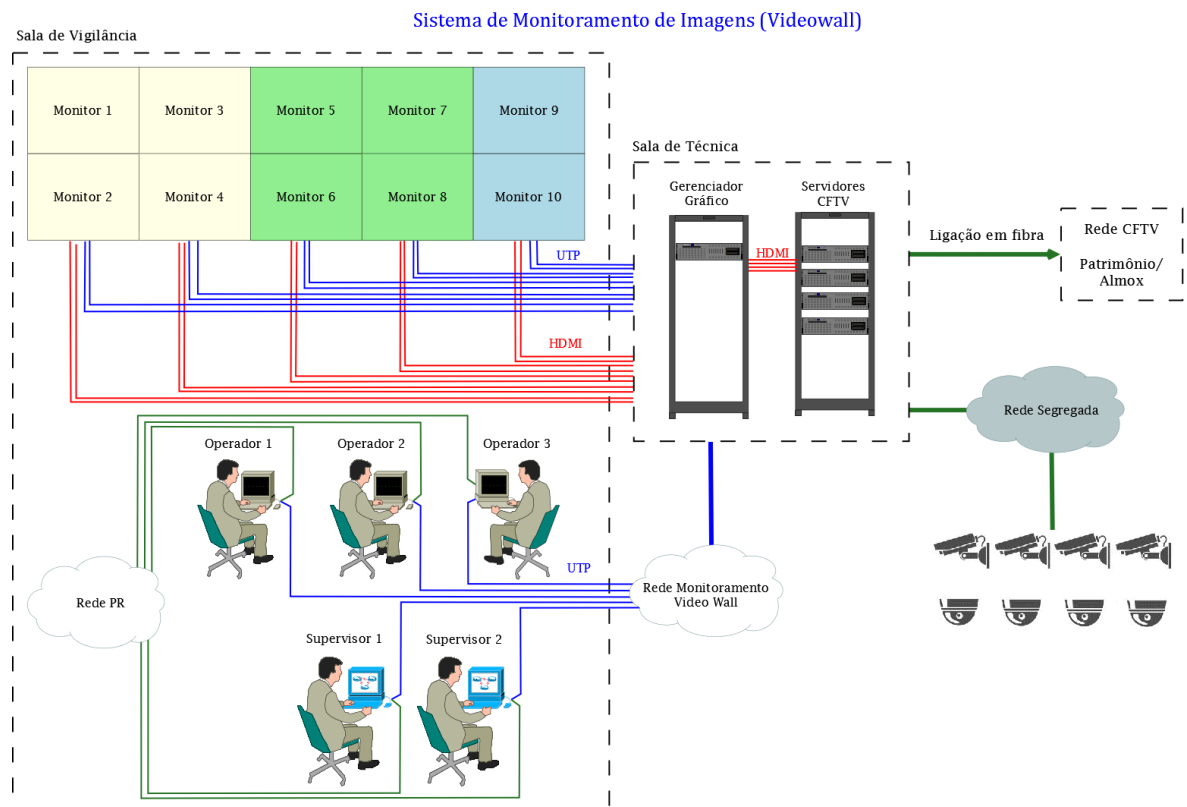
Sistema de Monitoramento de Imagens (Videowall)

Sala de Vigilância

| Monitor 1 | Monitor 3 | Monitor 5 | Monitor 7 | Monitor 9 |
|---|---|---|---|---|
| Monitor 2 | Monitor 4 | Monitor 6 | Monitor 8 | Monitor 10 |

UTP

HDMI

Sala de Técnica

Gerenciador Gráfico

Servidores CFTV

HDMI

Ligação em fibra

Rede CFTV

Patrimônio/ Almox

Rede Segregada

Operador 1

Operador 2

Operador 3

UTP

Rede PR

Rede Monitoramento Video Wall

Supervisor 1

Supervisor 2